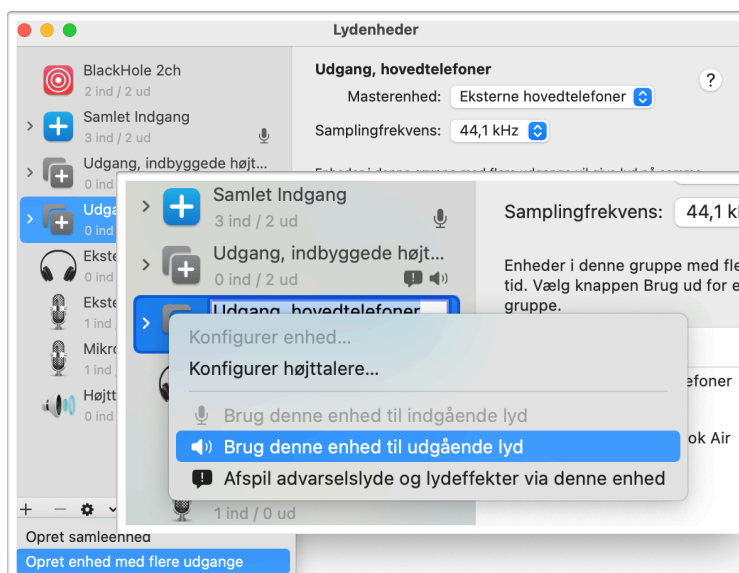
Lydenheder

BlackHole 2ch
2 ind / 2 ud

Samlet Indgang
3 ind / 2 ud

Udgang, indbyggede højt...
0 ind

Udga
0 ind

Ekste
0 ind

Ekste
1 ind

Mikro
1 ind

Højtt
0 ind

+ — ⚙ ⌄

Opret samleenhed

Opret enhed med flere udgange

Udgang, hovedtelefoner

Masterenhed: Eksterne hovedtelefoner

Samplingfrekvens: 44,1 kHz

?

Samlet Indgang
3 ind / 2 ud

Udgang, indbyggede højt...
0 ind / 2 ud

Udgang, hovedtelefoner

Samplingfrekvens: 44,1 k

Enheder i denne gruppe med fle tid. Vælg knappen Brug ud for e gruppe.

Konfigurer enhed...

Konfigurer højttalere...

Brug denne enhed til indgående lyd

Brug denne enhed til udgående lyd

Afspil advarselslyde og lydeffekter via denne enhed

1 ind / 0 ud

efoner

ok Air